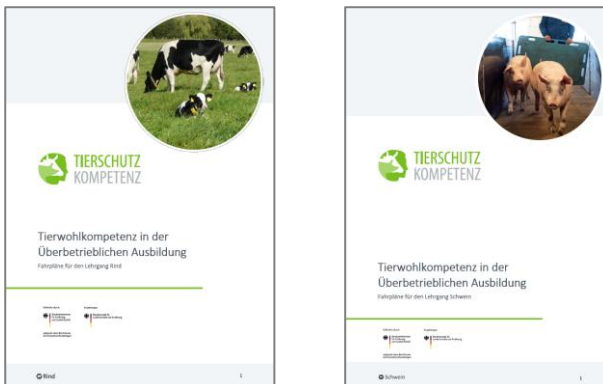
TIERSCHUTZ
KOMPETENZ

Tierwohlkompetenz in der Überbetrieblichen Ausbildung

Fahrpläne für den Lehrgang Rind

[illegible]

Rind

1

TIERSCHUTZ
KOMPETENZ

Tierwohlkompetenz in der Überbetrieblichen Ausbildung

Fahrpläne für den Lehrgang Schwein

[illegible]

Schwein

1